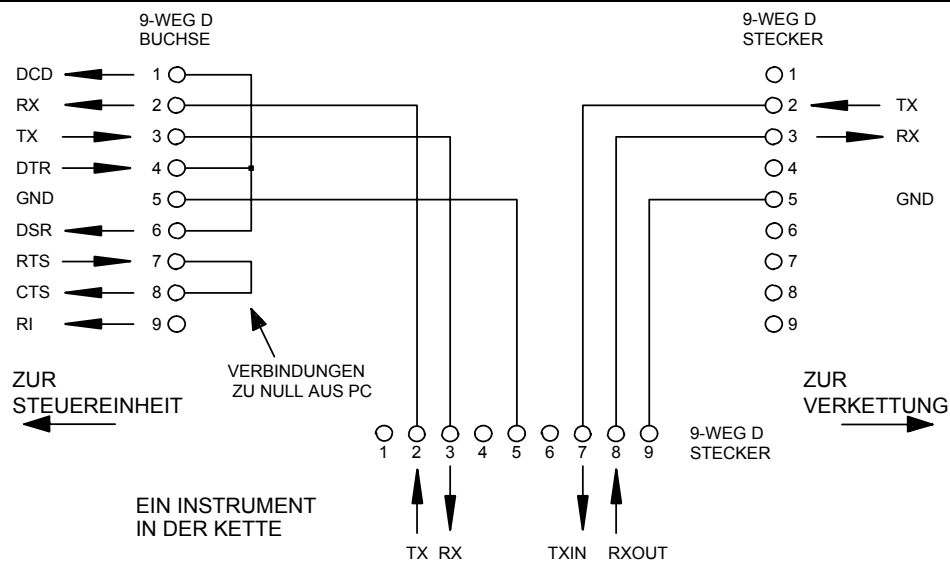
9-WEG D
BUCHSE

DCD 1
RX 2
TX 3
DTR 4
GND 5
DSR 6
RTS 7
CTS 8
RI 9

9-WEG D
STECKER

1
2 TX
3 RX
4
5 GND
6
7
8
9

VERBINDUNGEN
ZU NULL AUS PC

ZUR
STEUEREINHEIT

ZUR
VERKETTUNG

1 2 3 4 5 6 7 8 9

9-WEG D
STECKER

EIN INSTRUMENT
IN DER KETTE

TX RX TXIN RXOUT